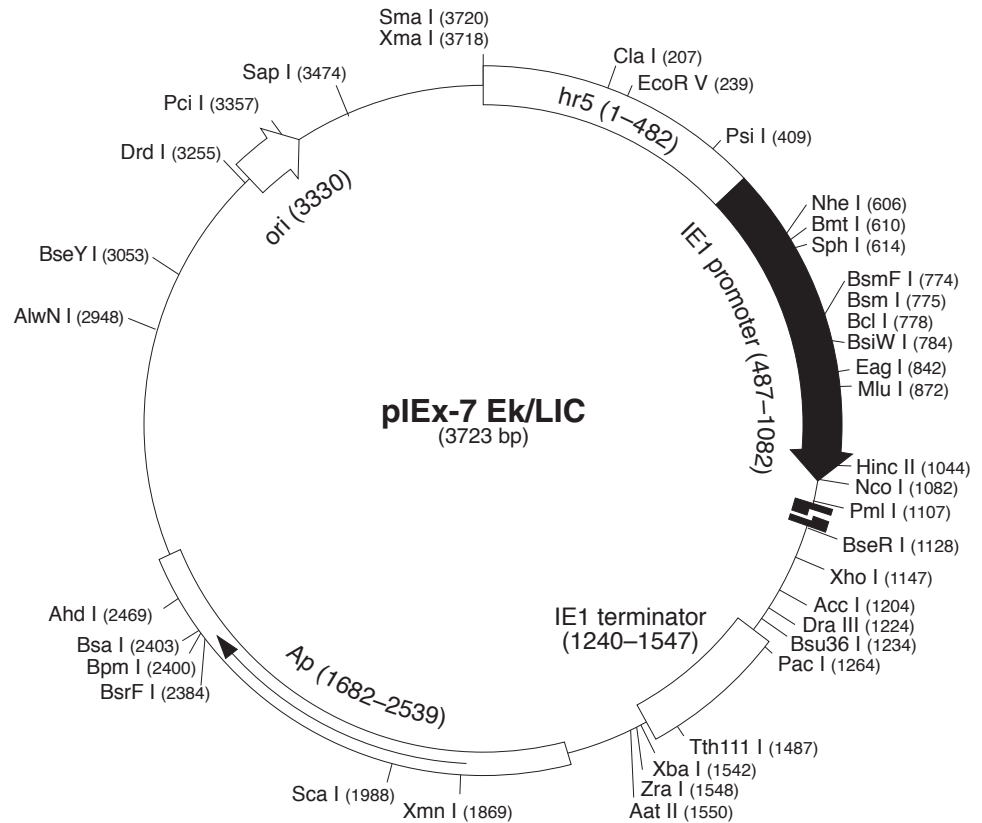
Sma I (3720)
Xma I (3718)
Cla I (207)
EcoR V (239)
Sap I (3474)
Pci I (3357)
hr5 (1–482)
Psi I (409)
Drd I (3255)
ori (3330)
Nhe I (606)
Bmt I (610)
Sph I (614)
BseY I (3053)
IE1 promoter (487–1082)
BsmF I (774)
Bsm I (775)
Bcl I (778)
BsiW I (784)
AlwN I (2948)
Eag I (842)
Mlu I (872)
pIEx-7 Ek/LIC
(3723 bp)
Hinc II (1044)
Nco I (1082)
Pml I (1107)
BseR I (1128)
Xho I (1147)
IE1 terminator
(1240–1547)
Acc I (1204)
Dra III (1224)
Bsu36 I (1234)
Pac I (1264)
Ahd I (2469)
Bsa I (2403)
Bpm I (2400)
BsrF I (2384)
Ap (1682–2539)
Tth111 I (1487)
Xba I (1542)
Zra I (1548)
Aat II (1550)
Sca I (1988)
Xmn I (1869)